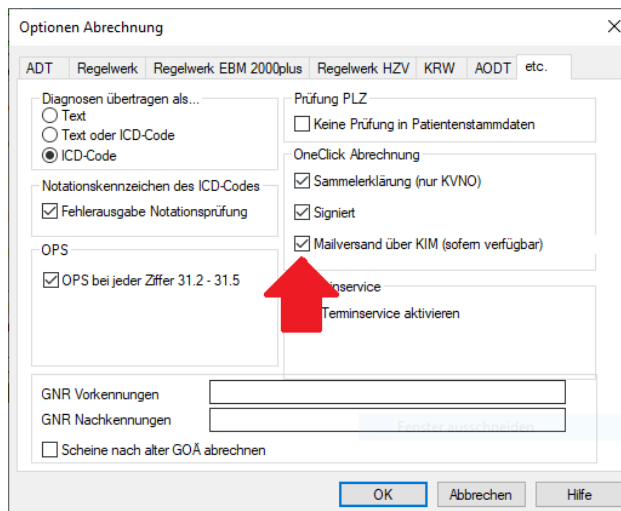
Optionen Abrechnung

ADT | Regelwerk | Regelwerk EBM 2000plus | Regelwerk HZV | KRW | AODT | etc.

Diagnosen übertragen als...
Text
Text oder ICD-Code
ICD-Code

Notationskennzeichen des ICD-Codes
Fehlerausgabe Notationsprüfung

OPS
OPS bei jeder Ziffer 31.2 - 31.5

Prüfung PLZ
Keine Prüfung in Patientenstammdaten

OneClick Abrechnung
Sammelerklärung (nur KVNO)
Signiert
Mailversand über KIM (sofern verfügbar)

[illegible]inservice
Terminservice aktivieren

GNR Vorkennungen
GNR Nachkennungen
Scheine nach alter GOÄ abrechnen

Fenster ausschneiden

OK
Abbrechen
Hilfe